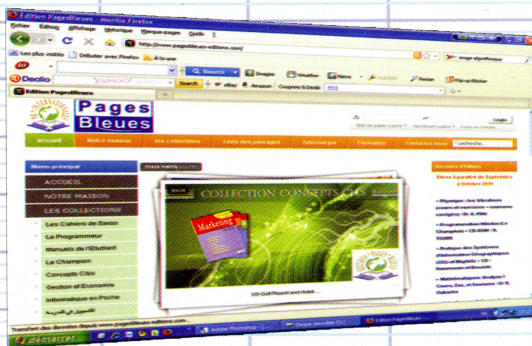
Edition PagesBleues - Mozilla Firefox

Fichier Edition Affichage Historique Marque-pages Outils ?

http://www.pagesbleues-editions.com/

Les plus visités Débuter avec Firefox À la une

Deolo YAHOO! Search Images Weather News Twitter Flickr

Edition PagesBleues

Pages Bleues

accueil Notre maison les collections Liste des ouvrages Telecharger Formation Contactez-nous

Menu principal

ACCUEIL

NOTRE MAISON

LES COLLECTIONS

Les Cahiers de Savoir

Le Programmeur

Manuels de l'Etudiant

Le Champion

Concepts Clés

Gestion et Economie

Informatique en Poche

COLLECTION CONCEPTS CLÉS

Marketing

En cours d'Edition

Sous à paraitre de Septembre à Octobre 2010

Terminé

démarrer

Adobe Photoshop

Edition PagesBleues